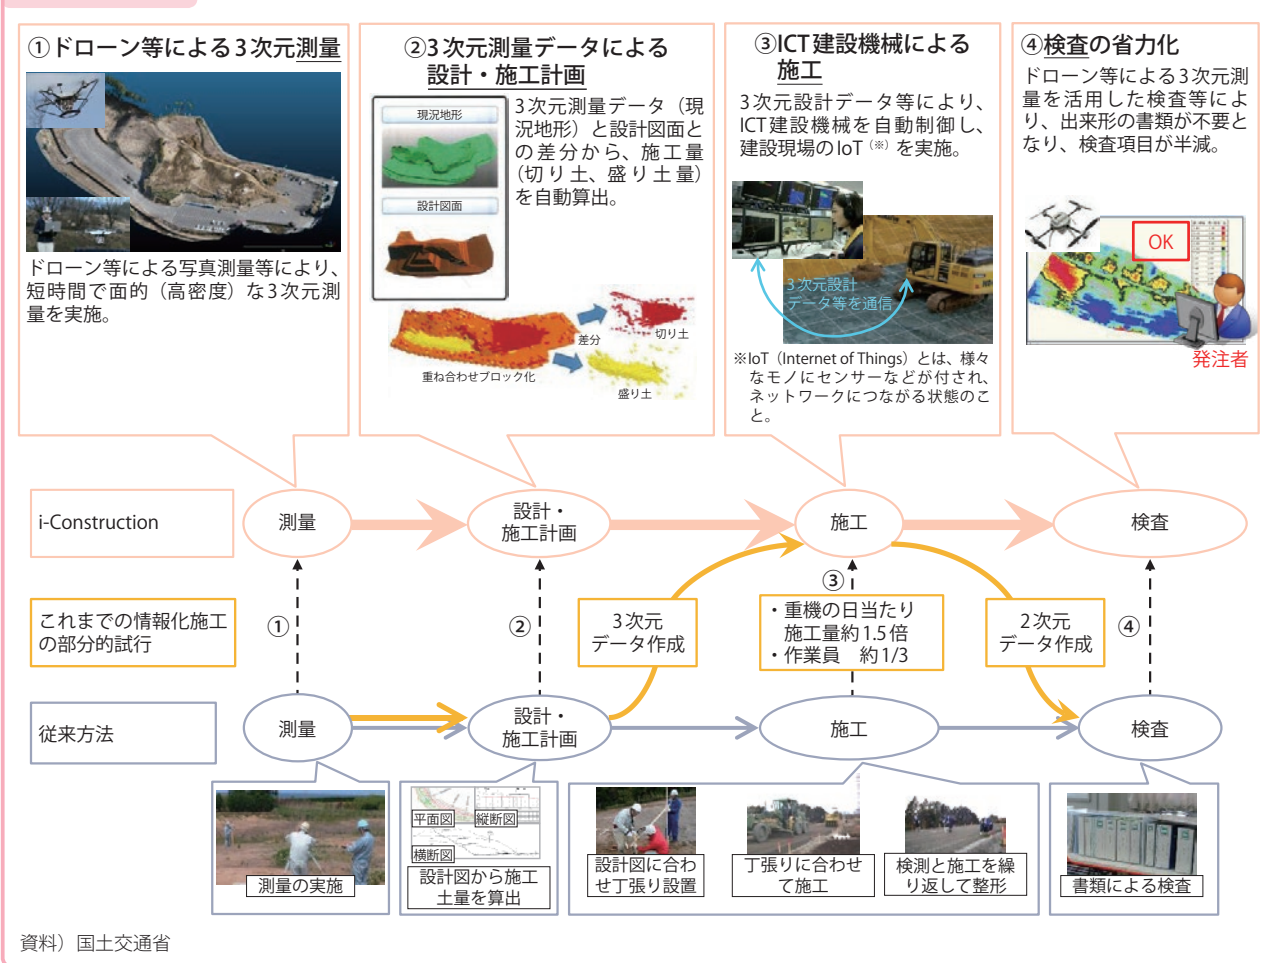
①ドローン等による3次元測量

ドローン等による写真測量等により、短時間で面的（高密度）な3次元測量を実施。

②3次元測量データによる設計・施工計画

現況地形

設計図面

3次元測量データ（現況地形）と設計図面との差分から、施工量（切り土、盛り土量）を自動算出。

差分

切り土

重ね合わせブロック化

盛り土

③ICT建設機械による施工

3次元設計データ等により、ICT建設機械を自動制御し、建設現場のIoT（※）を実施。

3次元設計データ等を通信

※IoT（Internet of Things）とは、様々なモノにセンサーなどが付され、ネットワークにつながる状態のこと。

④検査の省力化

ドローン等による3次元測量を活用した検査等により、出来形の書類が不要となり、検査項目が半減。

OK

発注者

i-Construction

測量

設計・施工計画

施工

検査

これまでの情報化施工の部分的試行

①

②

3次元データ作成

③

・重機の日当たり施工量約1.5倍
・作業員　約1/3

2次元データ作成

④

従来方法

測量

設計・施工計画

施工

検査

測量の実施

平面図

縦断図

横断図

設計図から施工土量を算出

設計図に合わせ丁張り設置

丁張りに合わせて施工

検測と施工を繰り返して整形

書類による検査

資料）国土交通省